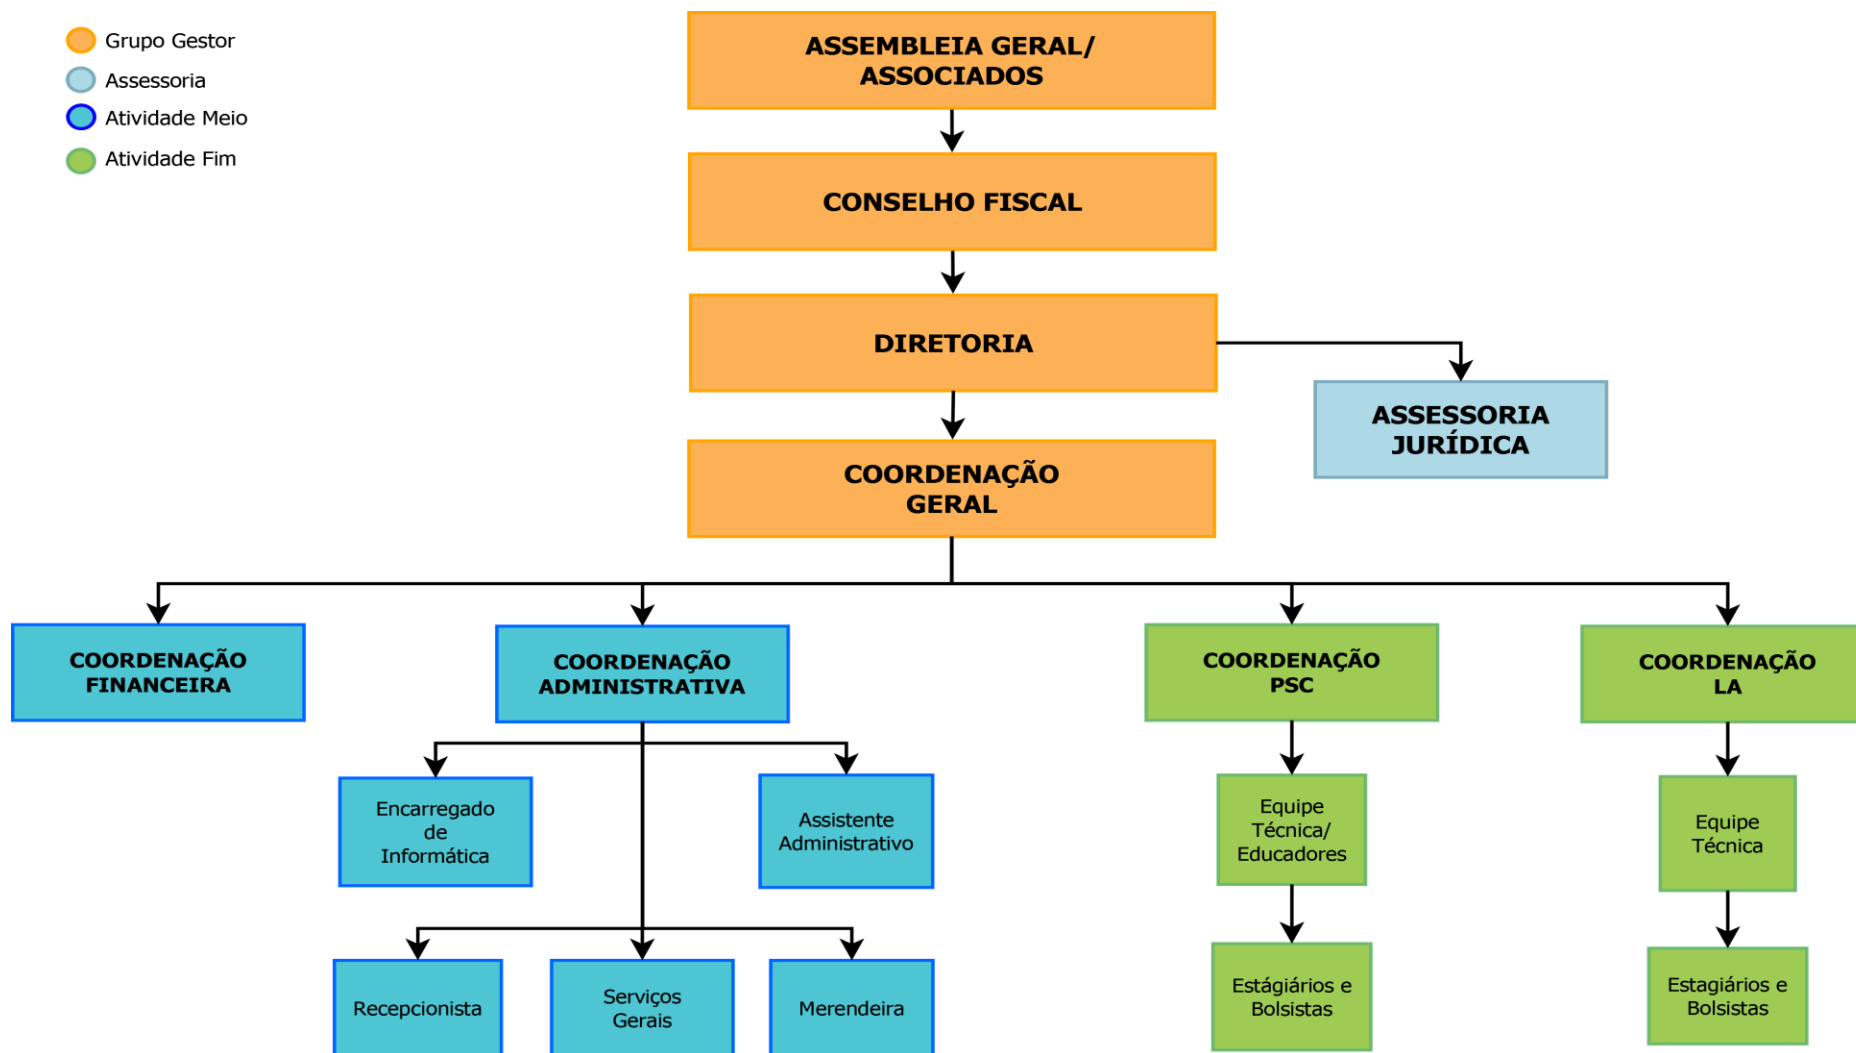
Grupo Gestor
Assessoria
Atividade Meio
Atividade Fim

ASSEMBLEIA GERAL/ ASSOCIADOS

CONSELHO FISCAL

DIRETORIA

ASSESSORIA JURÍDICA

COORDENAÇÃO GERAL

COORDENAÇÃO FINANCEIRA

COORDENAÇÃO ADMINISTRATIVA

COORDENAÇÃO PSC

COORDENAÇÃO LA

Encarregado de Informática

Assistente Administrativo

Equipe Técnica/ Educadores

Equipe Técnica

Recepcionista

Serviços Gerais

Merendeira

Estágiários e Bolsistas

Estágiários e Bolsistas